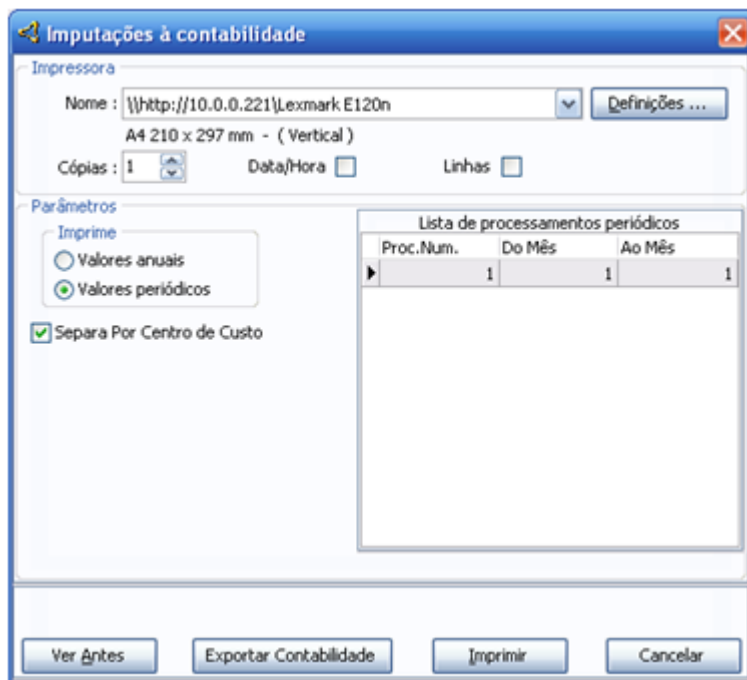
Imputações à contabilidade

Impressora

Nome : \\http://10.0.0.221\Lexmark E120n

Definições ...

A4 210 x 297 mm - ( Vertical )

Cópias : 1

Data/Hora

Linhas

Parâmetros

Imprime

Valores anuais

Valores periódicos

Separa Por Centro de Custo

Lista de processamentos periódicos

| Proc.Num. | Do Mês | Ao Mês |
|---|---|---|
| 1 | 1 | 1 |

Ver Antes

Exportar Contabilidade

Imprimir

Cancelar